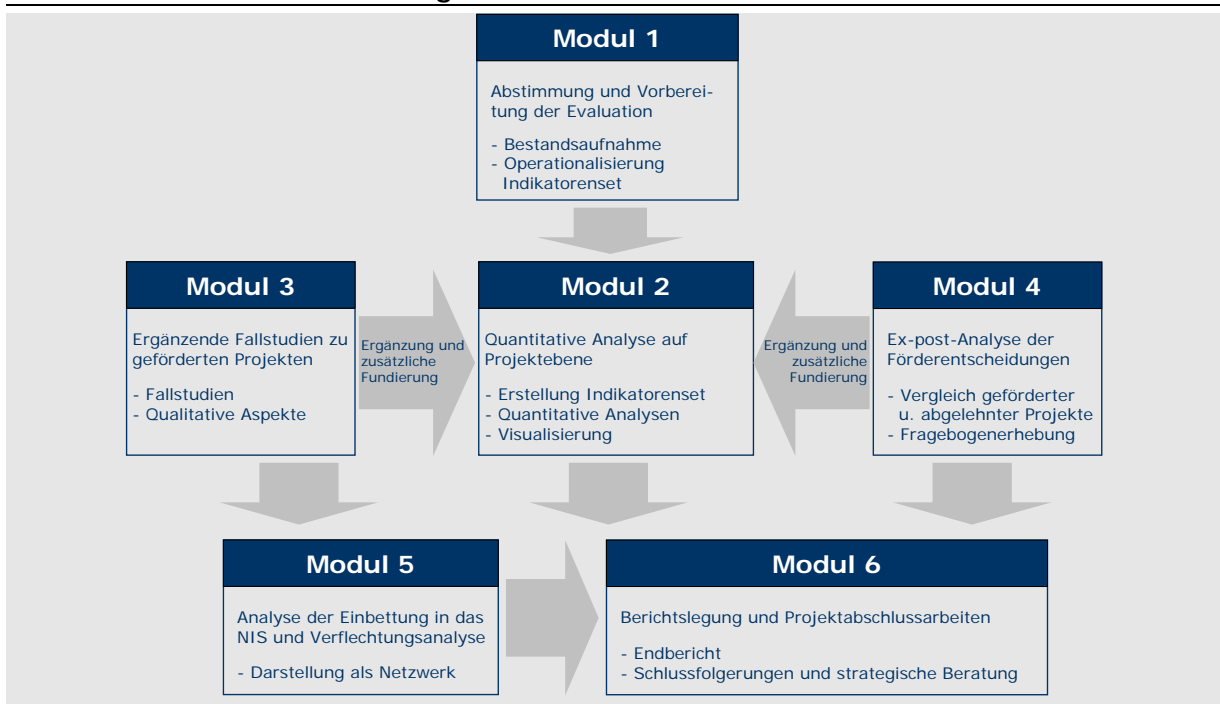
Modul 1

Abstimmung und Vorbereitung der Evaluation

- Bestandsaufnahme
- Operationalisierung Indikatorenset

Modul 3

Ergänzende Fallstudien zu geförderten Projekten

- Fallstudien
- Qualitative Aspekte

Ergänzung und zusätzliche Fundierung

Modul 2

Quantitative Analyse auf Projektebene

- Erstellung Indikatorenset
- Quantitative Analysen
- Visualisierung

Ergänzung und zusätzliche Fundierung

Modul 4

Ex-post-Analyse der Förderentscheidungen

- Vergleich geförderter u. abgelehnter Projekte
- Fragebogenerhebung

Modul 5

Analyse der Einbettung in das NIS und Verflechtungsanalyse

- Darstellung als Netzwerk

Modul 6

Berichtslegung und Projektabschlussarbeiten

- Endbericht
- Schlussfolgerungen und strategische Beratung